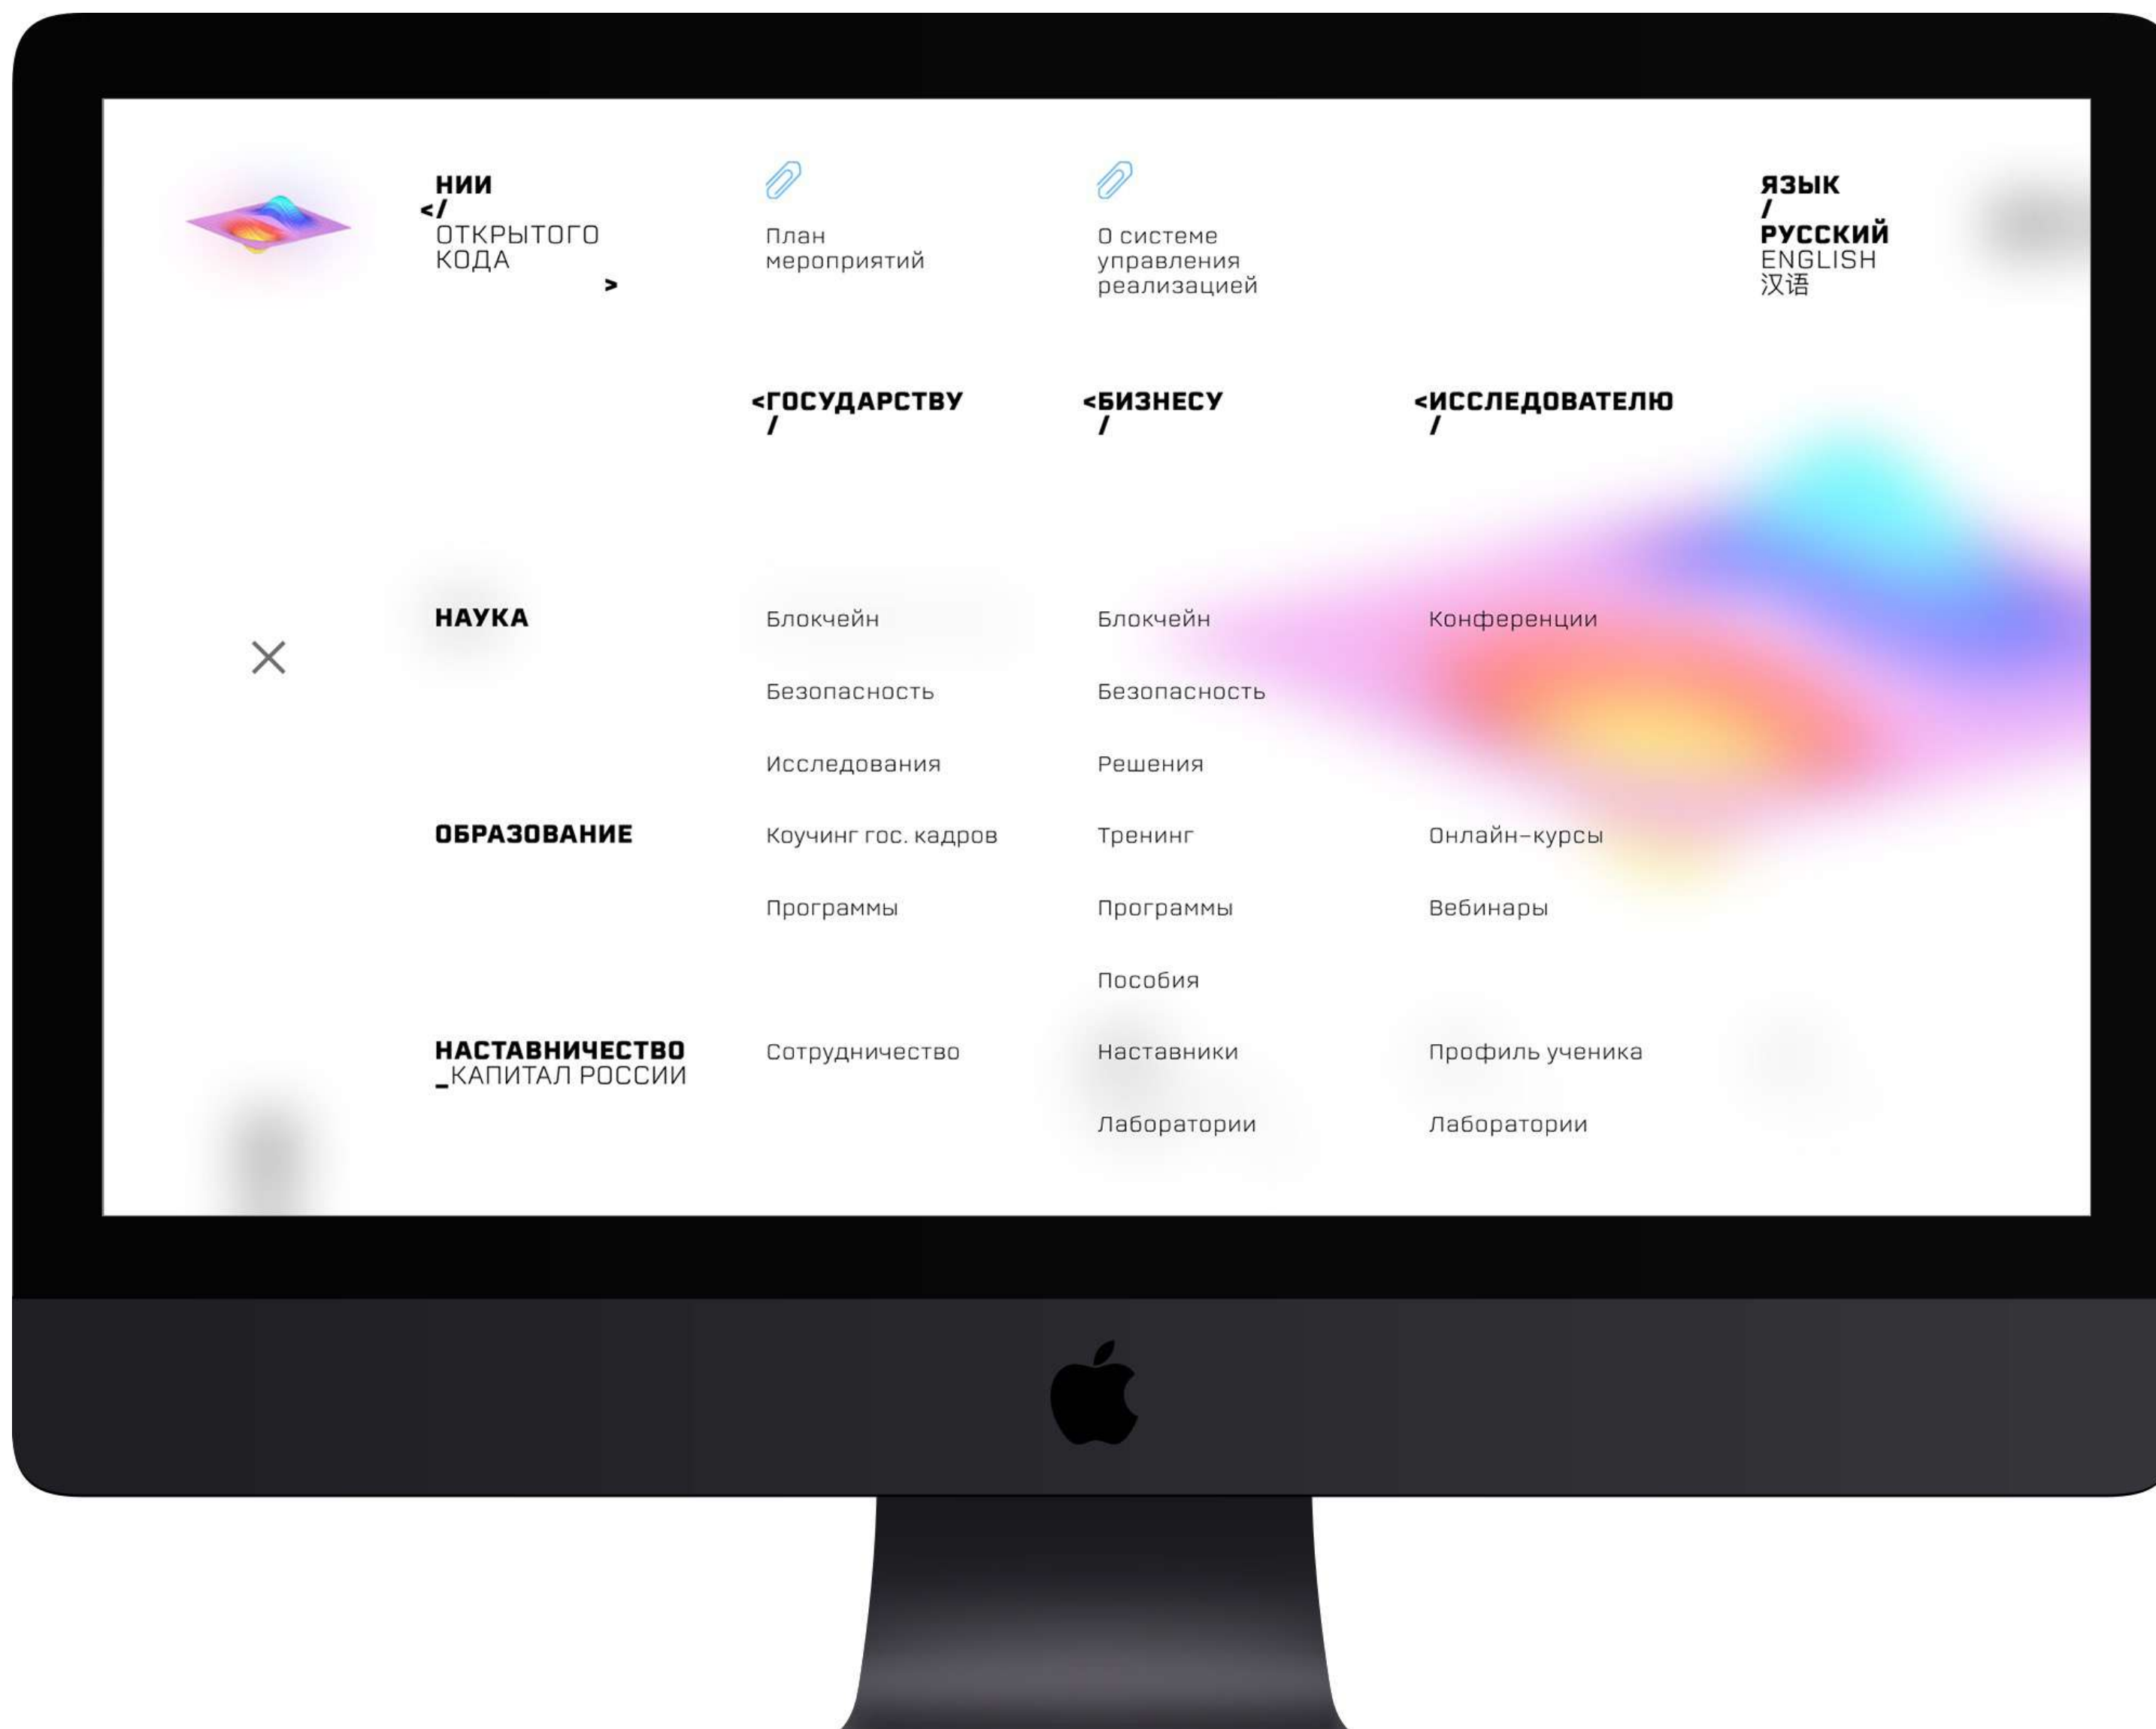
НИИ
</
ОТКРЫТОГО
КОДА
>

План
мероприятий

О системе
управления
реализацией

ЯЗЫК
/
РУССКИЙ
ENGLISH
汉语

<ГОСУДАРСТВУ
/

<БИЗНЕСУ
/

<ИССЛЕДОВАТЕЛЮ
/

НАУКА

Блокчейн

Безопасность

Исследования

Блокчейн

Безопасность

Решения

Конференции

×

ОБРАЗОВАНИЕ

Коучинг гос. кадров

Программы

Тренинг

Программы

Пособия

Онлайн-курсы

Вебинары

НАСТАВНИЧЕСТВО
_КАПИТАЛ РОССИИ

Сотрудничество

Наставники

Лаборатории

Профиль ученика

Лаборатории